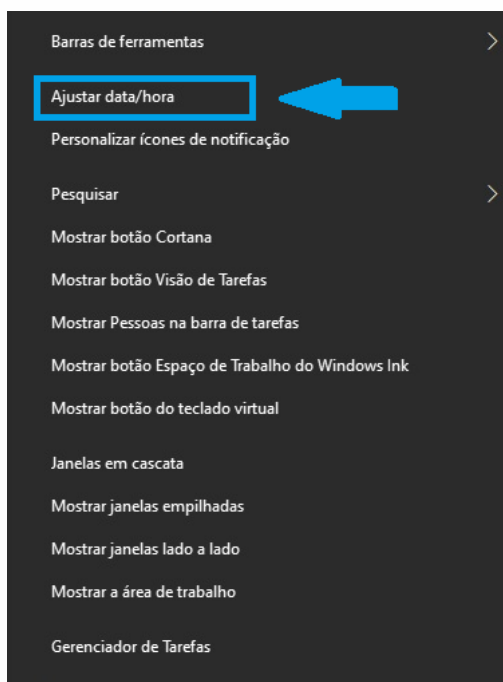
Barras de ferramentas

Ajustar data/hora

Personalizar ícones de notificação

Pesquisar

Mostrar botão Cortana

Mostrar botão Visão de Tarefas

Mostrar Pessoas na barra de tarefas

Mostrar botão Espaço de Trabalho do Windows Ink

Mostrar botão do teclado virtual

Janelas em cascata

Mostrar janelas empilhadas

Mostrar janelas lado a lado

Mostrar a área de trabalho

Gerenciador de Tarefas